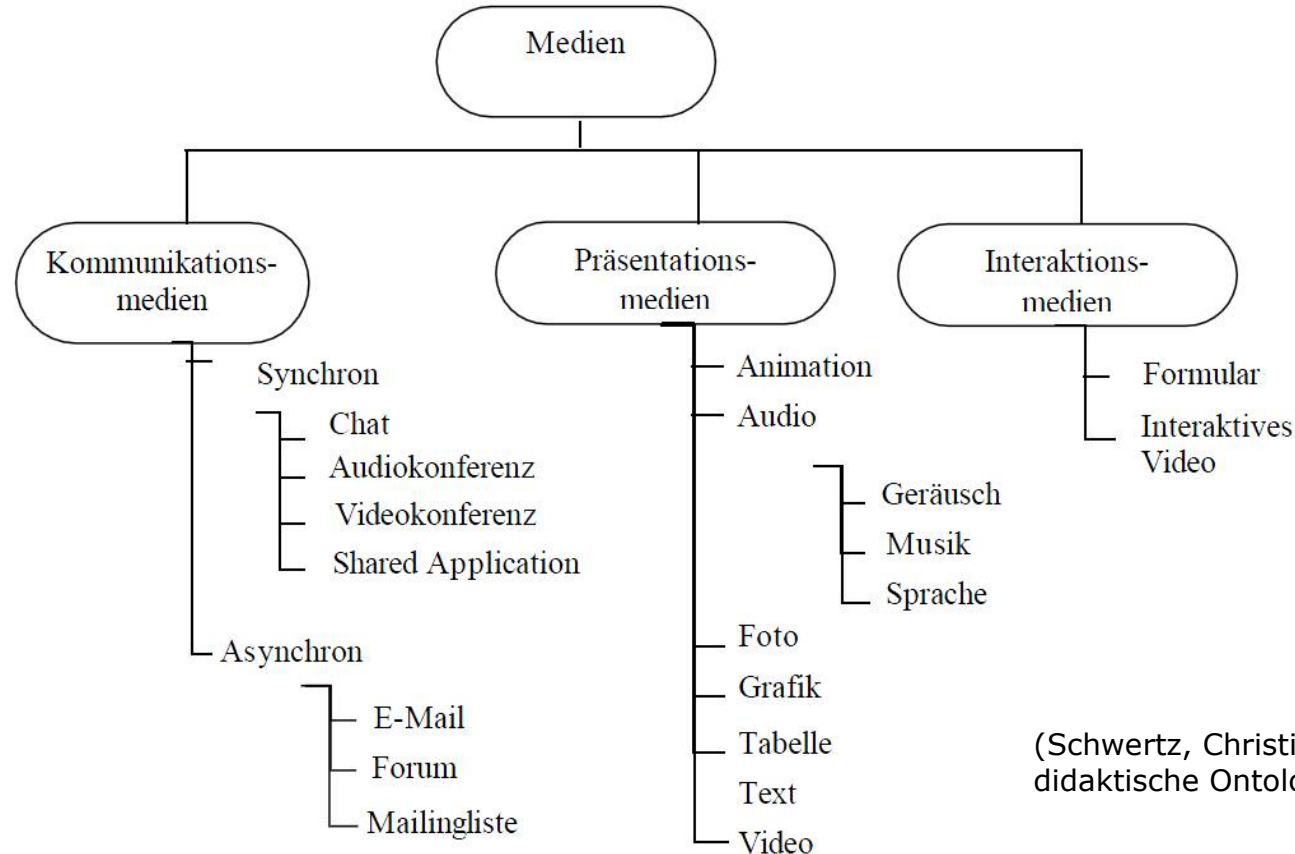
Medien

Kommunikationsmedien

Synchron

Chat

Audiokonferenz

Videokonferenz

Shared Application

Asynchron

E-Mail

Forum

Mailingliste

Präsentationsmedien

Animation

Audio

Geräusch

Musik

Sprache

Foto

Grafik

Tabelle

Text

Video

Interaktionsmedien

Formular

Interaktives Video

(Schwertz, Christi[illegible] didaktische Ontolo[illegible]